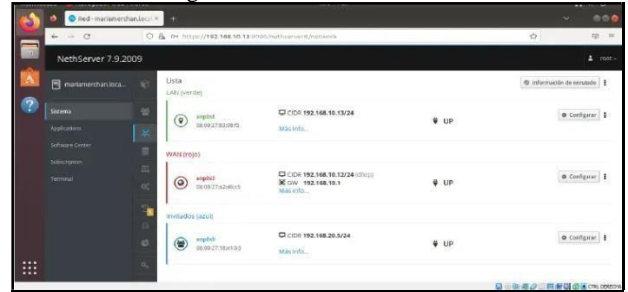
Red - mariamershan.local ×

https://192.168.10.13:9090/nethserver#/network

NethServer 7.9.2009

root

mariamershan.loca...

Sistema

Applications

Software Center

Subscription

Terminal

Lista

LAN (verde)

Información de estado

enp0s3

08:00:27:83:09:f5

CIDR 192.168.10.13/24

Más info...

UP

Configurar

WAN (rojo)

enp0s8

08:00:27:a2:d6:c5

CIDR 192.168.10.12/24 (dhcp)

GW 192.168.10.1

Más info...

UP

Configurar

Invitados (azul)

enp0s9

08:00:27:18:e1:b3

CIDR 192.168.20.5/24

Más info...

UP

Configurar

CTRL DERECHA